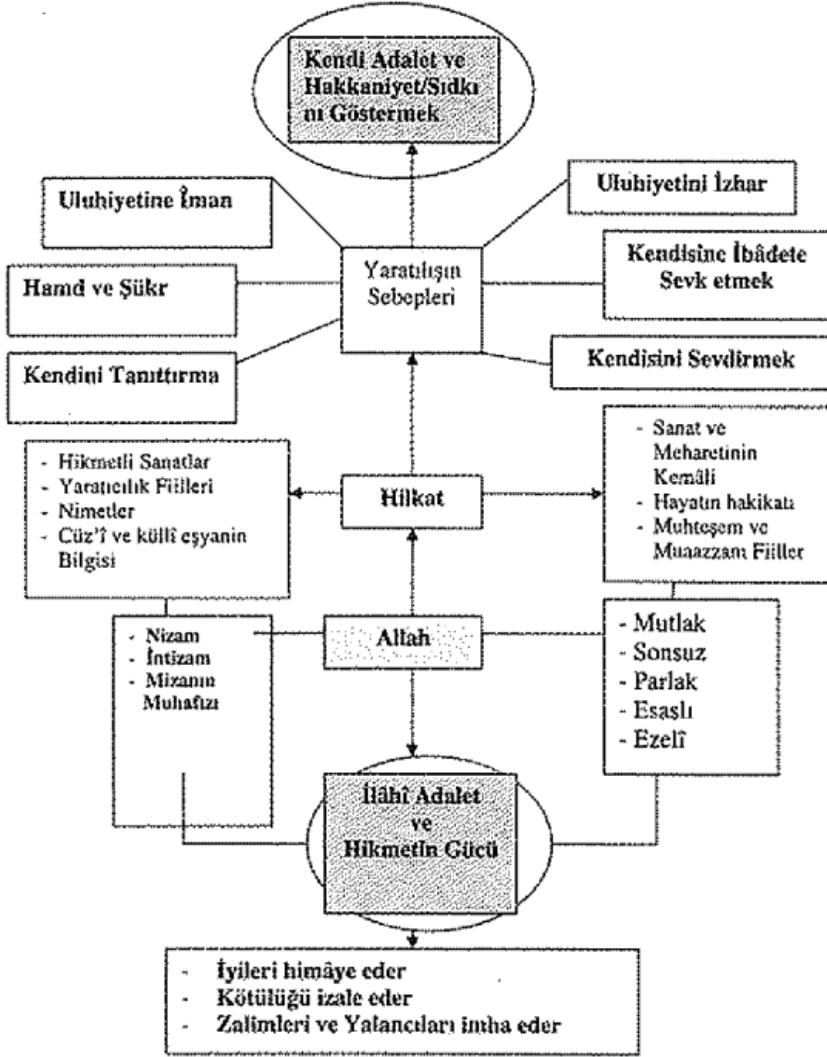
Kendi Adalet ve Hakkaniyet/Sıdkını Göstermek

Uluhiyetine İman

Uluhiyetini İzhar

Yaratılışın Sebepleri

Kendisine İbâdete Sevk etmek

Hamd ve Şükr

Kendini Tanıttırma

Kendisini Sevdirmek

- Hikmetli Sanatlar
- Yaratıcılık Fiilleri
- Nimetler
- Cüz'î ve küllî eşyanin Bilgisi

Hilkat

- Sanat ve Meharetinin Kemâli
- Hayatın hakikatı
- Muhteşem ve Muazzam Fiiller

- Nizam
- İntizam
- Mizanın Muhafızı

Allah

- Mutlak
- Sonsuz
- Parlak
- Esaslı
- Ezelî

İlâhî Adalet ve Hikmetin Gücü

- İyileri himâye eder
- Kötülüğü izale eder
- Zalimleri ve Yalancıları imha eder